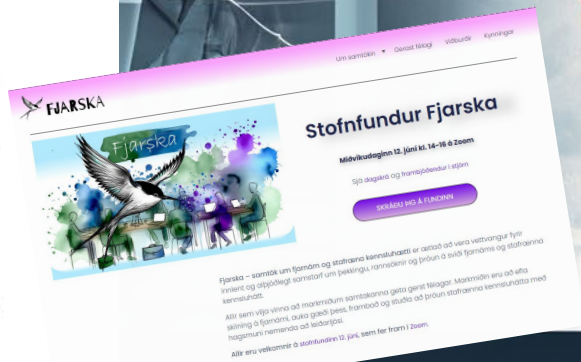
FJARSKA

Um samtökin ▾ Gerast félagi Viðburðir Kynningar

Fjarska

Stofnfundur Fjarska

Miðvikudaginn 12. júní kl. 14-16 á Zoom

Sjá dagskrá og frambjóðendur í stjórn

SKRÁÐU ÞIG Á FUNDINN

Fjarska – samtök um fjarnám og stafræna kennsluhætti er ætlað að vera vettvangur fyrir innlent og alþjóðlegt samstarf um þekkingu, rannsóknir og þróun á sviði fjarnáms og stafrænna kennsluhátta.

Allir sem vilja vinna að markmiðum samtakanna geta gerst félagar. Markmiðin eru að efla skilning á fjarnámi, auka gæði þess, framboð og stuðla að þróun stafrænna kennsluhátta með hagsmuni nemenda að leiðarljósi.

Allir eru velkomnir á stofnfundinn 12. júní, sem fer fram í Zoom.